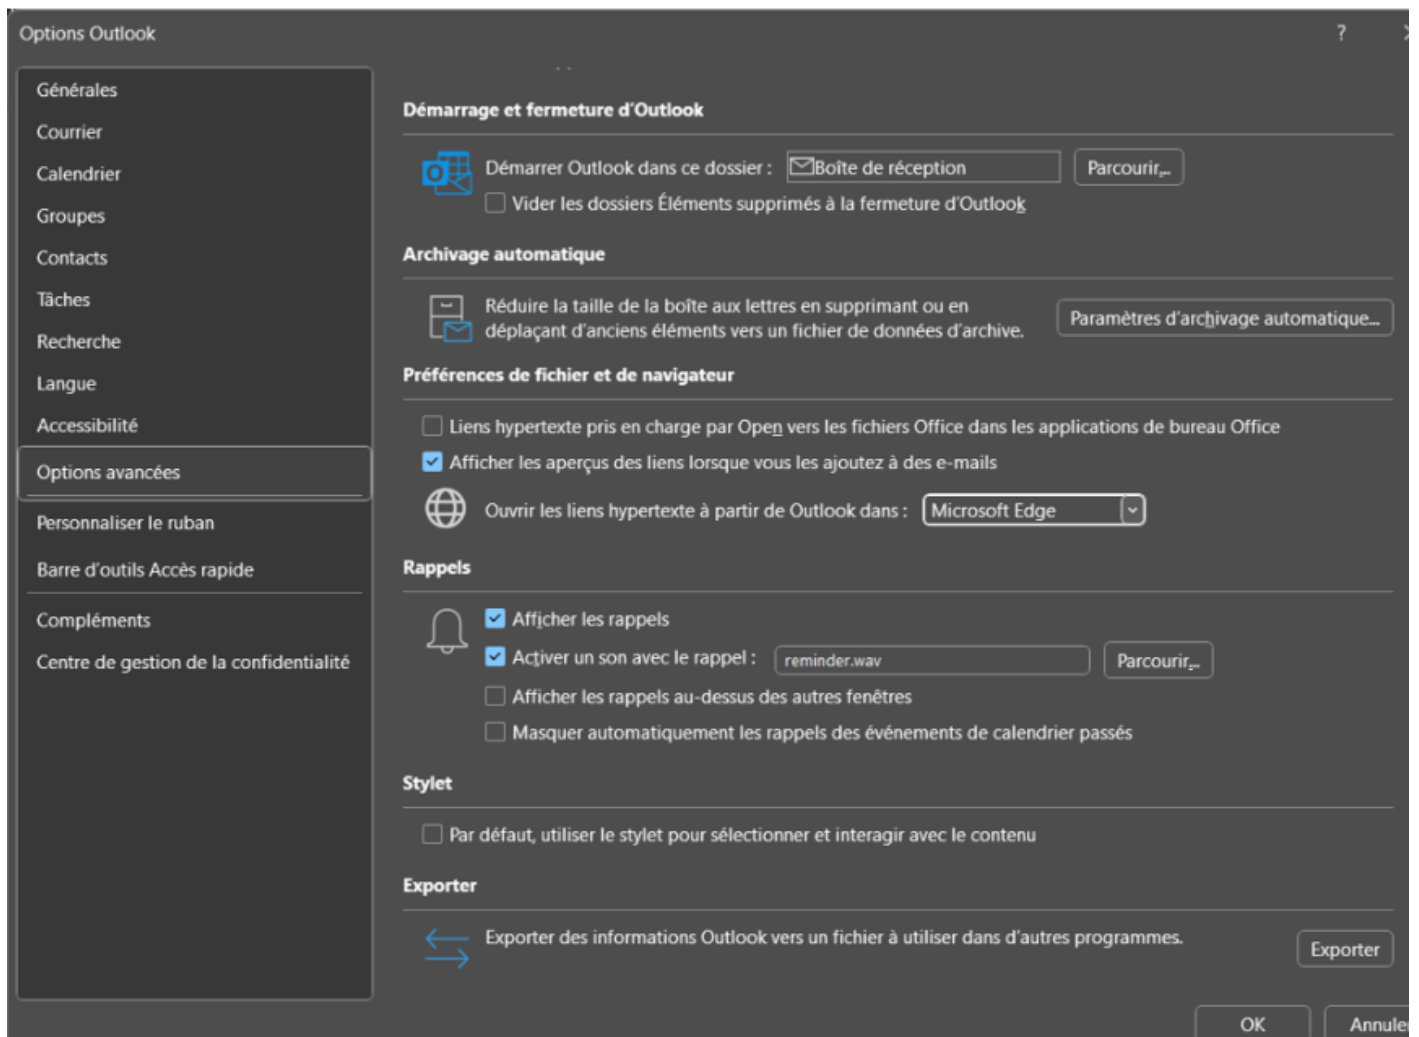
Options Outlook

?

Générales
Courrier
Calendrier
Groupes
Contacts
Tâches
Recherche
Langue
Accessibilité
Options avancées
Personnaliser le ruban
Barre d'outils Accès rapide
Compléments
Centre de gestion de la confidentialité

Démarrage et fermeture d'Outlook

Démarrer Outlook dans ce dossier : Boîte de réception Parcourir...

Vider les dossiers Éléments supprimés à la fermeture d'Outlook

Archivage automatique

Réduire la taille de la boîte aux lettres en supprimant ou en déplaçant d'anciens éléments vers un fichier de données d'archive.

Paramètres d'archivage automatique...

Préférences de fichier et de navigateur

Liens hypertexte pris en charge par Open vers les fichiers Office dans les applications de bureau Office

Afficher les aperçus des liens lorsque vous les ajoutez à des e-mails

Ouvrir les liens hypertexte à partir de Outlook dans : Microsoft Edge

Rappels

Afficher les rappels

Activer un son avec le rappel : reminder.wav Parcourir...

Afficher les rappels au-dessus des autres fenêtres

Masquer automatiquement les rappels des événements de calendrier passés

Stylet

Par défaut, utiliser le stylet pour sélectionner et interagir avec le contenu

Exporter

Exporter des informations Outlook vers un fichier à utiliser dans d'autres programmes.

Exporter

OK Annule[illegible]